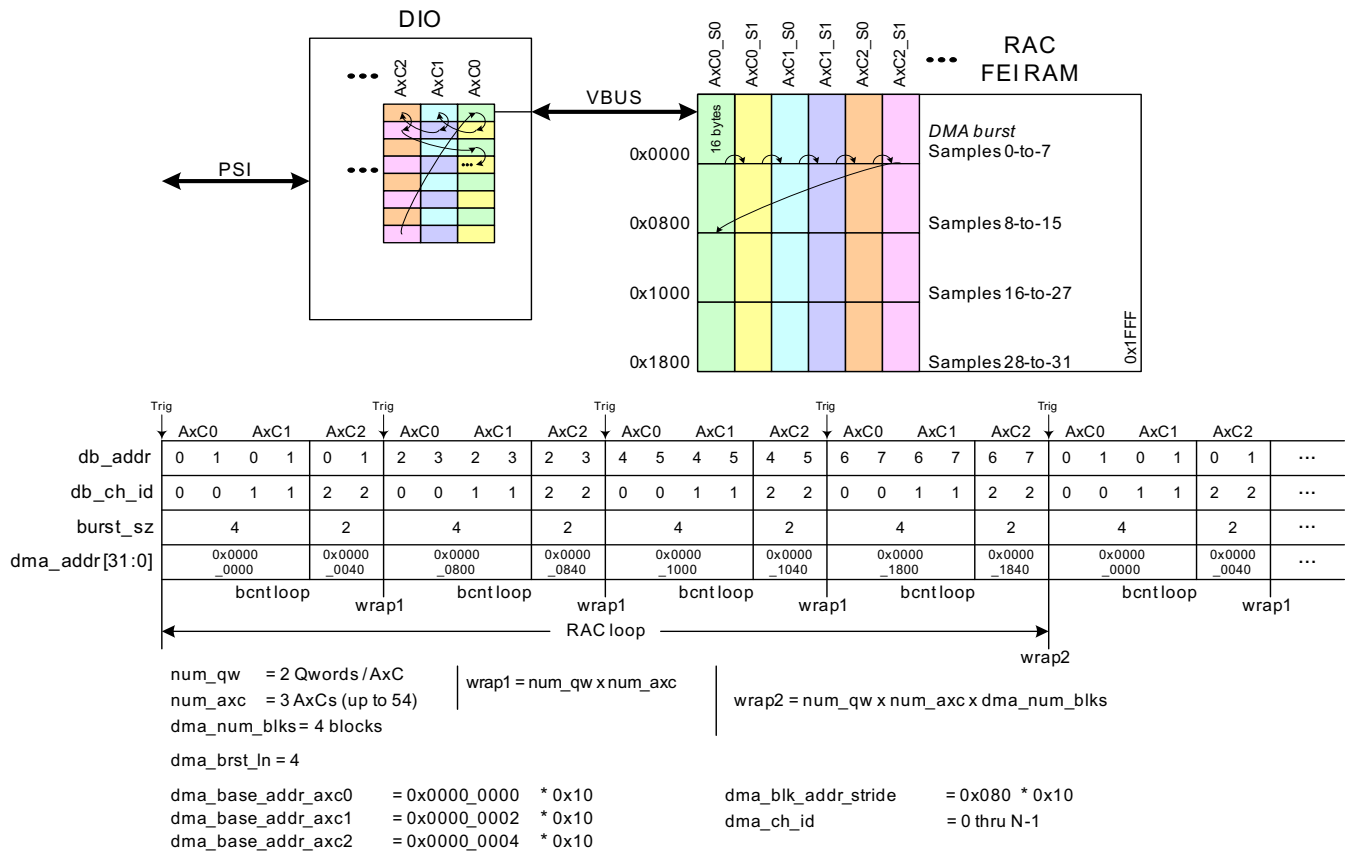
DIO

AxC2 AxC1 AxC0

PSI

VBUS

AxC0_S0 AxC0_S1 AxC1_S0 AxC1_S1 AxC2_S0 AxC2_S1

RAC
FEI RAM

16 bytes

DMA burst
Samples 0-to-7

0x0000

0x0800 Samples 8-to-15

0x1000 Samples 16-to-27

0x1800 Samples 28-to-31

0x1FFF

Trig Trig Trig Trig Trig

| | AxC0 | AxC1 | AxC2 | AxC0 | AxC1 | AxC2 | AxC0 | AxC1 | AxC2 | AxC0 | AxC1 | AxC2 | AxC0 | AxC1 | AxC2 | |
|---|---|---|---|---|---|---|---|---|---|---|---|---|---|---|---|---|
| db_addr | 0 1 | 0 1 | 0 1 | 2 3 | 2 3 | 2 3 | 4 5 | 4 5 | 4 5 | 6 7 | 6 7 | 6 7 | 0 1 | 0 1 | 0 1 | ... |
| db_ch_id | 0 0 | 1 1 | 2 2 | 0 0 | 1 1 | 2 2 | 0 0 | 1 1 | 2 2 | 0 0 | 1 1 | 2 2 | 0 0 | 1 1 | 2 2 | ... |
| burst_sz | 4 | | 2 | 4 | | 2 | 4 | | 2 | 4 | | 2 | 4 | | 2 | ... |
| dma_addr [31:0] | 0x0000 _0000 | | 0x0000 _0040 | 0x0000 _0800 | | 0x0000 _0840 | 0x0000 _1000 | | 0x0000 _1040 | 0x0000 _1800 | | 0x0000 _1840 | 0x0000 _0000 | | 0x0000 _0040 | ... |

bcnt loop wrap1 bcnt loop wrap1 bcnt loop wrap1 bcnt loop bcnt loop wrap1

RAC loop

wrap2

num_qw = 2 Qwords / AxC
num_axc = 3 AxCs (up to 54)
dma_num_blks = 4 blocks

wrap1 = num_qw x num_axc

wrap2 = num_qw x num_axc x dma_num_blks

dma_brst_ln = 4

dma_base_addr_axc0 = 0x0000_0000 * 0x10
dma_base_addr_axc1 = 0x0000_0002 * 0x10
dma_base_addr_axc2 = 0x0000_0004 * 0x10

dma_blk_addr_stride = 0x080 * 0x10
dma_ch_id = 0 thru N-1